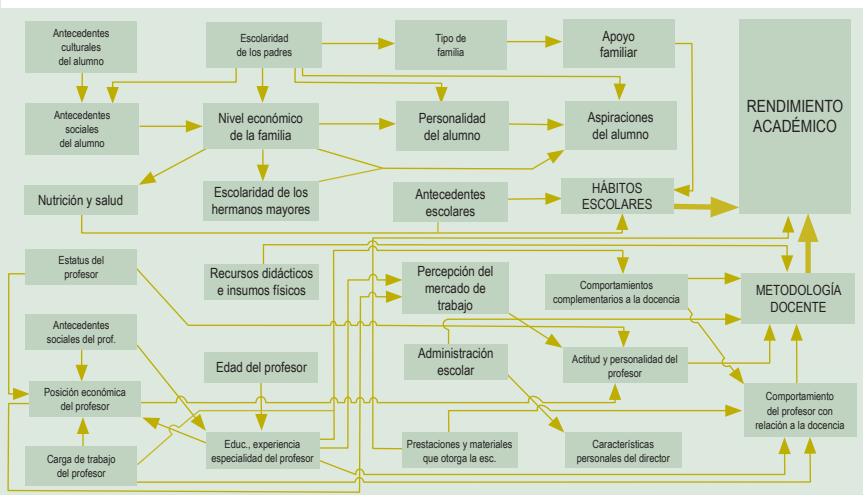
Antecedentes culturales del alumno

Escolaridad de los padres

Tipo de familia

Apoyo familiar

RENDIMIENTO ACADÉMICO

Antecedentes sociales del alumno

Nivel económico de la familia

Personalidad del alumno

Aspiraciones del alumno

Nutrición y salud

Escolaridad de los hermanos mayores

Antecedentes escolares

HÁBITOS ESCOLARES

Estatus del profesor

Recursos didácticos e insumos físicos

Percepción del mercado de trabajo

Comportamientos complementarios a la docencia

METODOLOGÍA DOCENTE

Antecedentes sociales del prof.

Administración escolar

Actitud y personalidad del profesor

Edad del profesor

Posición económica del profesor

Comportamiento del profesor con relación a la docencia

Carga de trabajo del profesor

Educ., experiencia especialidad del profesor

Prestaciones y materiales que otorga la esc.

Características personales del director